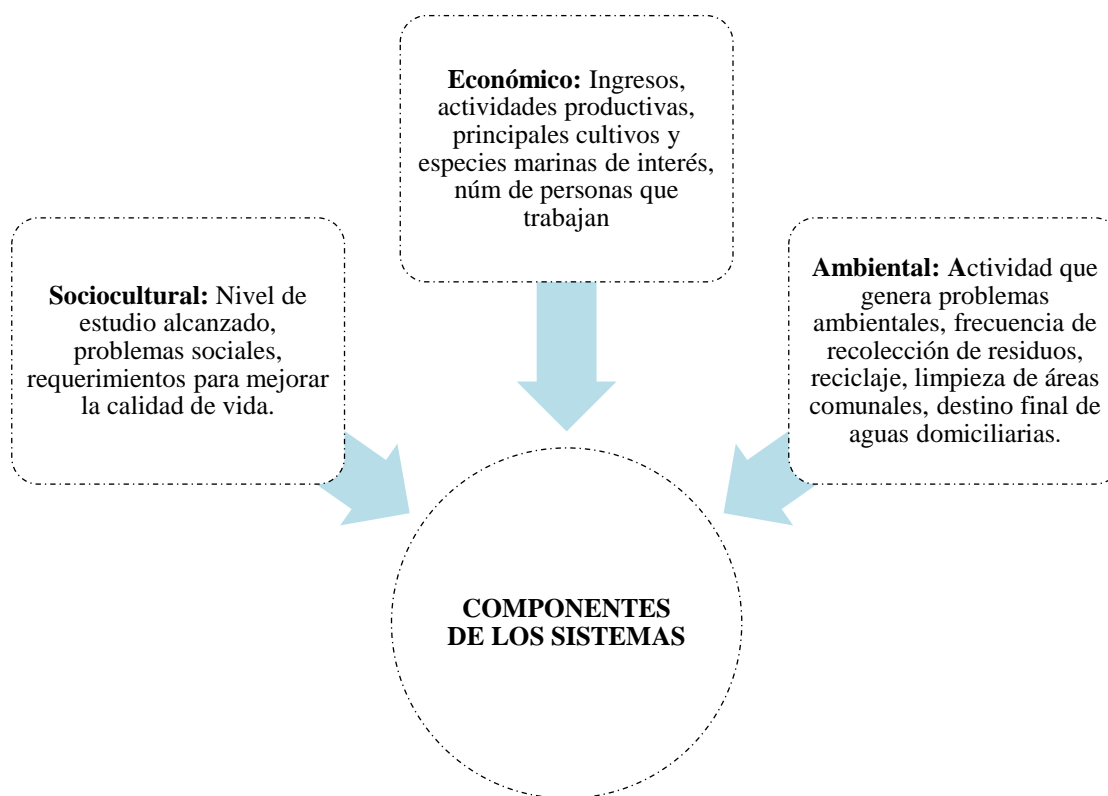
Económico: Ingresos, actividades productivas, principales cultivos y especies marinas de interés, núm de personas que trabajan

Sociocultural: Nivel de estudio alcanzado, problemas sociales, requerimientos para mejorar la calidad de vida.

Ambiental: Actividad que genera problemas ambientales, frecuencia de recolección de residuos, reciclaje, limpieza de áreas comunales, destino final de aguas domiciliarias.

COMPONENTES DE LOS SISTEMAS